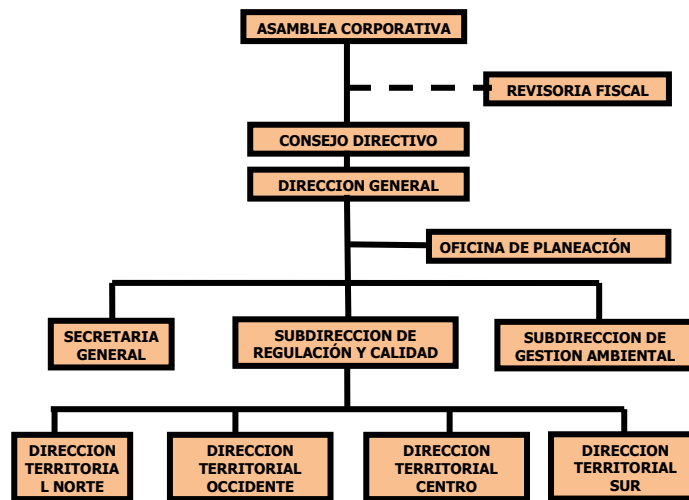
ASAMBLEA CORPORATIVA

REVISORIA FISCAL

CONSEJO DIRECTIVO

DIRECCION GENERAL

OFICINA DE PLANEACIÓN

SECRETARIA GENERAL

SUBDIRECCION DE REGULACIÓN Y CALIDAD

SUBDIRECCION DE GESTION AMBIENTAL

DIRECCION TERRITORIA L NORTE

DIRECCION TERRITORIAL OCCIDENTE

DIRECCION TERRITORIAL CENTRO

DIRECCION TERRITORIAL SUR